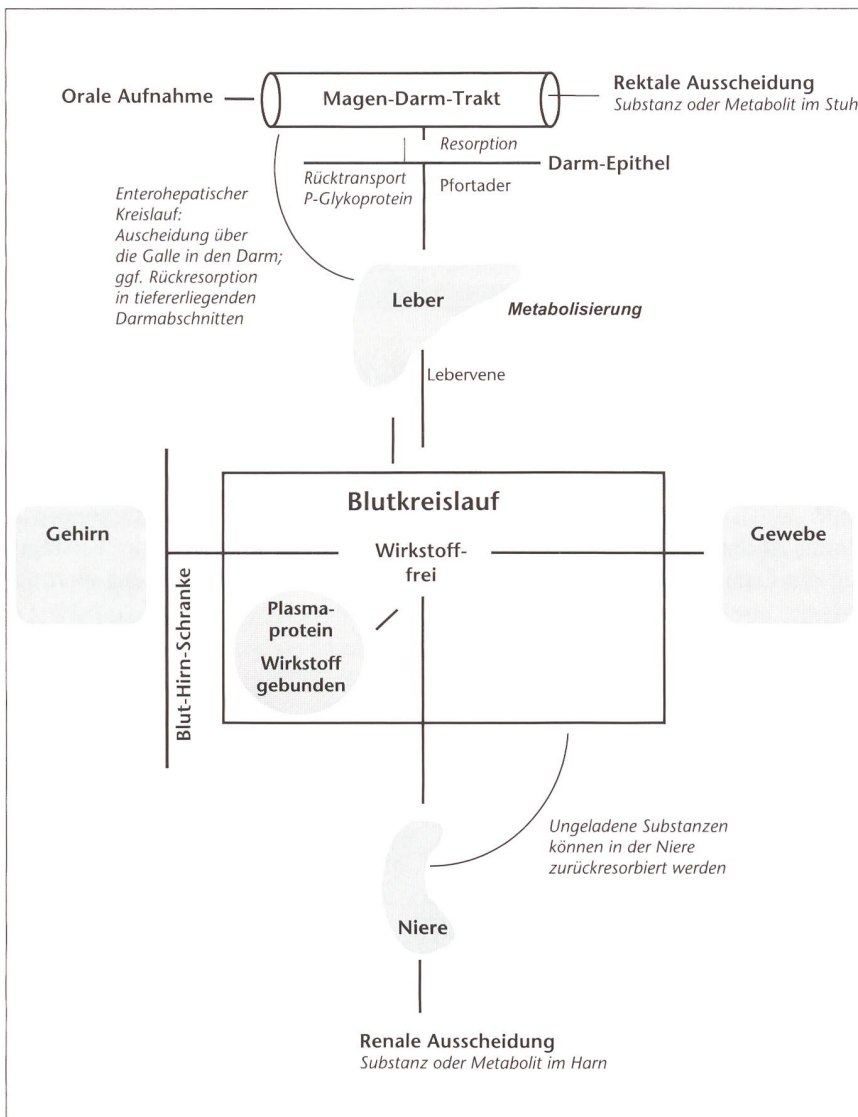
Orale Aufnahme

Magen-Darm-Trakt

Rektale Ausscheidung
Substanz oder Metabolit im Stuh

Resorption

Darm-Epithel

Rücktransport
P-Glykoprotein

Pfortader

Enterohepatischer Kreislauf: Ausscheidung über die Galle in den Darm; ggf. Rückresorption in tiefererliegenden Darmabschnitten

Leber

Metabolisierung

Lebervene

Blutkreislauf

Gehirn

Wirkstoff-frei

Gewebe

Plasma-protein

Wirkstoff gebunden

Blut-Hirn-Schranke

Ungeladene Substanzen können in der Niere zurückresorbiert werden

Niere

Renale Ausscheidung
Substanz oder Metabolit im Harn